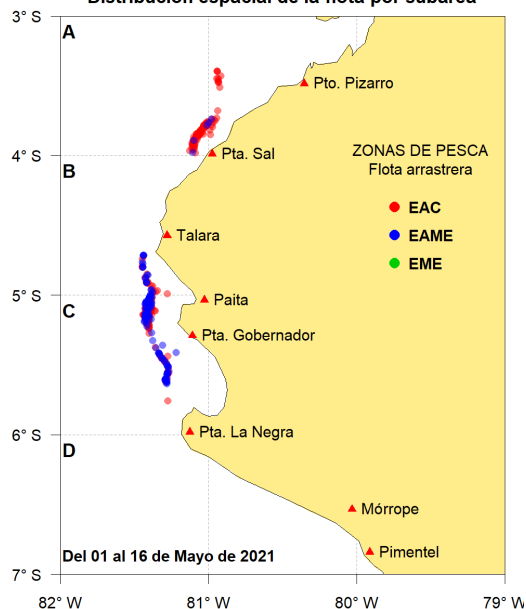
Distribución espacial de la flota por subárea

3° S
4° S
5° S
6° S
7° S

A
B
C
D

Pto. Pizarro
Pta. Sal
Talara
Paita
Pta. Gobernador
Pta. La Negra
Mórrope
Pimentel

ZONAS DE PESCA
Flota arrastrera
EAC
EAME
EME

Del 01 al 16 de Mayo de 2021

82° W
81° W
80° W
79° W